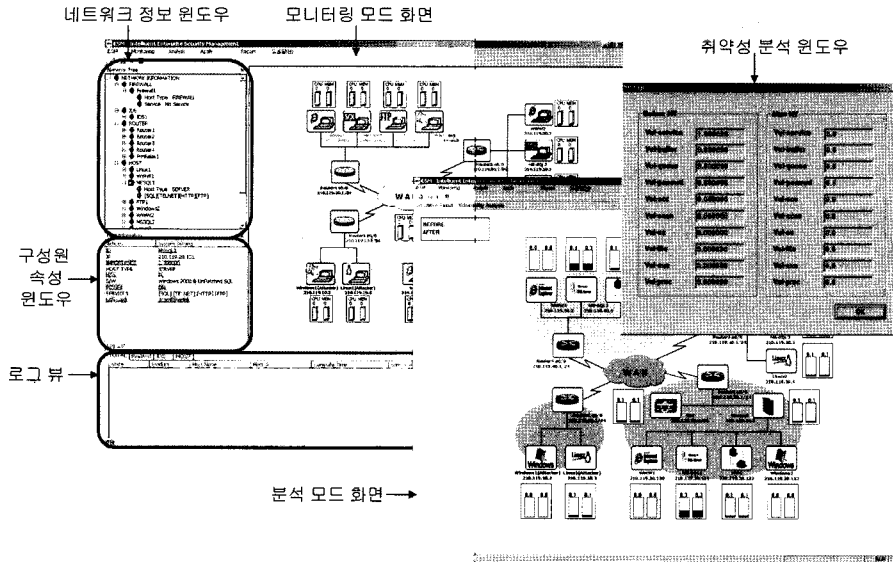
네트워크 정보 윈도우

모니터링 모드 화면

취약성 분석 윈도우

구성원 속성 윈도우

로그 뷰

분석 모드 화면

NETWORK INFORMATION

FIREWALL

ROUTER

HOST

Host Type : SERVER

WAN

BEFORE

AFTER

Windows

Linux

OK